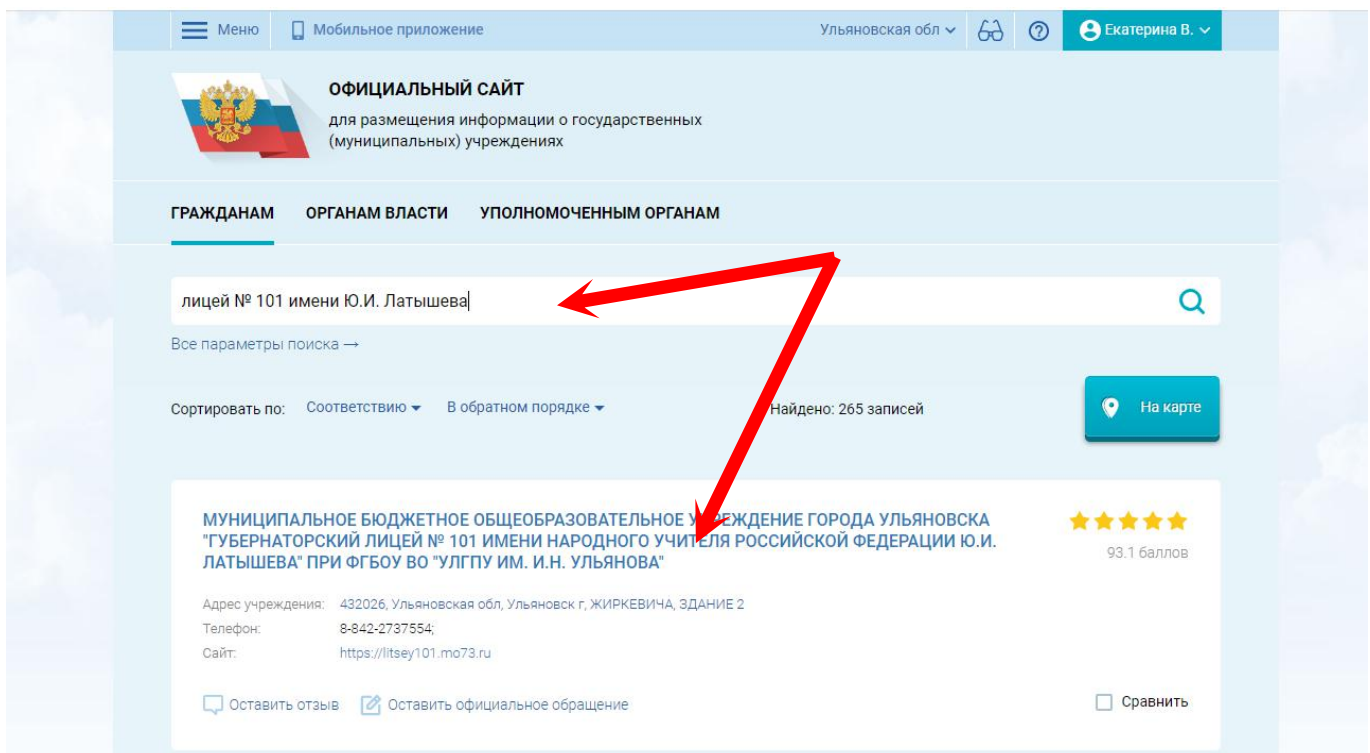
Меню Мобильное приложение Ульяновская обл Екатерина В.

ОФИЦИАЛЬНЫЙ САЙТ
для размещения информации о государственных (муниципальных) учреждениях

ГРАЖДАНАМ ОРГАНАМ ВЛАСТИ УПОЛНОМОЧЕННЫМ ОРГАНАМ

лицей № 101 имени Ю.И. Латышева

Все параметры поиска →

Сортировать по: Соответствию В обратном порядке Найдено: 265 записей На карте

МУНИЦИПАЛЬНОЕ БЮДЖЕТНОЕ ОБЩЕОБРАЗОВАТЕЛЬНОЕ УЧРЕЖДЕНИЕ ГОРОДА УЛЬЯНОВСКА "ГУБЕРНАТОРСКИЙ ЛИЦЕЙ № 101 ИМЕНИ НАРОДНОГО УЧИТЕЛЯ РОССИЙСКОЙ ФЕДЕРАЦИИ Ю.И. ЛАТЫШЕВА" ПРИ ФГБОУ ВО "УЛГПУ ИМ. И.Н. УЛЬЯНОВА"

93.1 баллов

Адрес учреждения: 432026, Ульяновская обл, Ульяновск г, ЖИРКЕВИЧА, ЗДАНИЕ 2
Телефон: 8-842-2737554;
Сайт: https://litsey101.mo73.ru

Оставить отзыв Оставить официальное обращение Сравнить